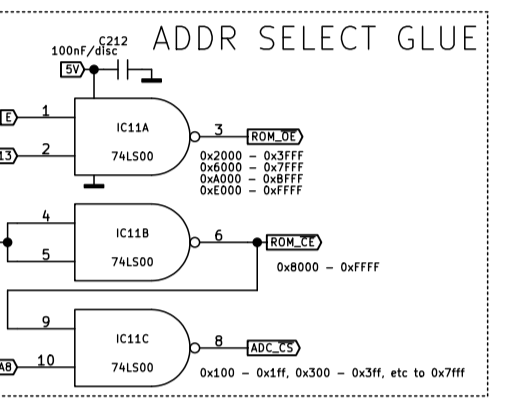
ADDR SELECT GLUE

C212
100nF/disc
5V

E
1
13
2
IC11A
74LS00
3
ROM_OE
0x2000 – 0x3FFF
0x6000 – 0x7FFF
0xA000 – 0xBFFF
0xE000 – 0xFFFF

4
5
IC11B
74LS00
6
ROM_CE
0x8000 – 0xFFFF

9
A8
10
IC11C
74LS00
8
ADC_CS
0x100 – 0x1ff, 0x300 – 0x3ff, etc to 0x7fff